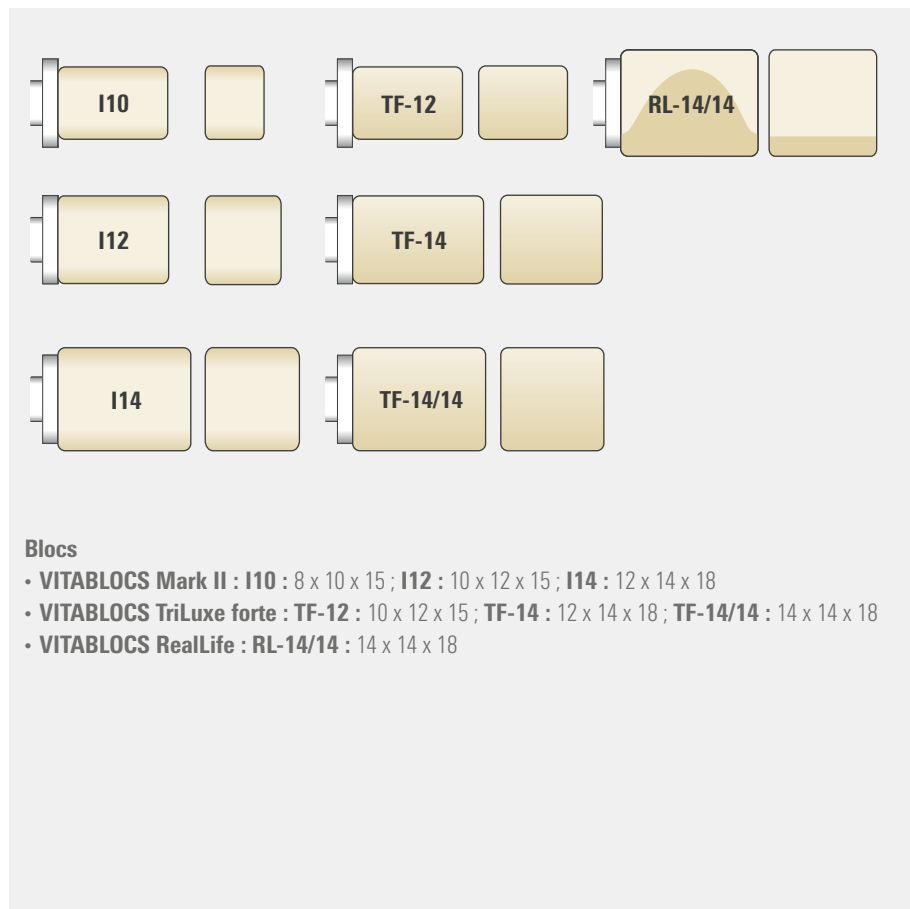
I10

TF-12

RL-14/14

I12

TF-14

I14

TF-14/14

Blocs

• VITABLOCS Mark II : I10 : 8 x 10 x 15 ; I12 : 10 x 12 x 15 ; I14 : 12 x 14 x 18
• VITABLOCS TriLuxe forte : TF-12 : 10 x 12 x 15 ; TF-14 : 12 x 14 x 18 ; TF-14/14 : 14 x 14 x 18
• VITABLOCS RealLife : RL-14/14 : 14 x 14 x 18